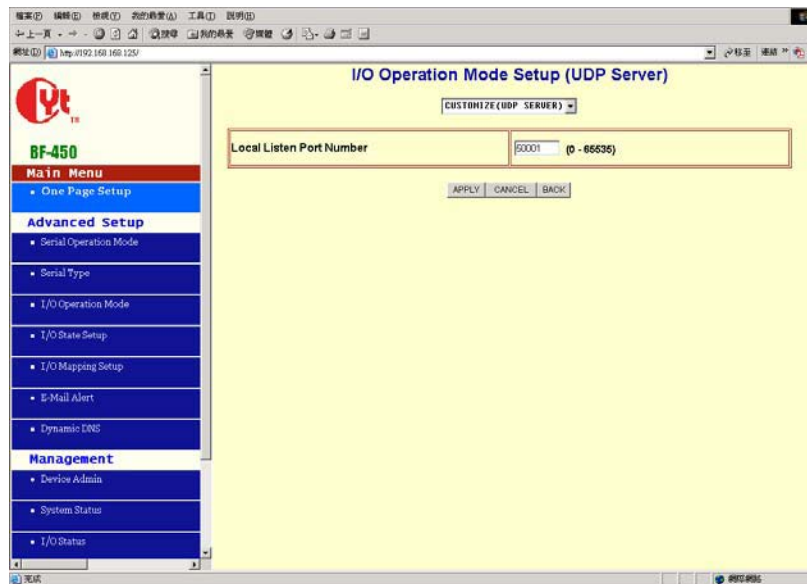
檔案(F) 編輯(E) 檢視(V) 我的最愛(A) 工具(T) 說明(H)

上一頁 搜尋 我的最愛

網址(D) http://192.168.168.125/

移至 連結

BF-450

Main Menu

• One Page Setup

Advanced Setup

• Serial Operation Mode

• Serial Type

• I/O Operation Mode

• I/O State Setup

• I/O Mapping Setup

• E-Mail Alert

• Dynamic DNS

Management

• Device Admin

• System Status

• I/O Status

I/O Operation Mode Setup (UDP Server)

CUSTOMIZE(UDP SERVER)

| Local Listen Port Number | 50001 (0 - 65535) |
|---|---|

APPLY CANCEL BACK

完成

網際網路